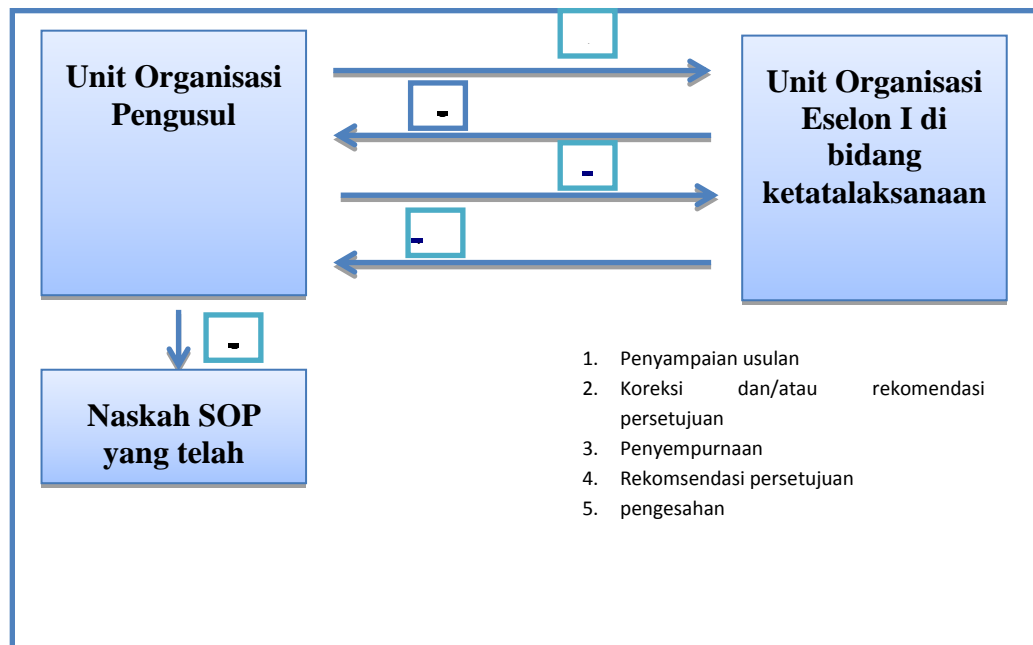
Unit Organisasi Pengusul

Unit Organisasi Eselon I di bidang ketatalaksanaan

Naskah SOP yang telah

1. Penyampaian usulan
2. Koreksi dan/atau rekomendasi persetujuan
3. Penyempurnaan
4. Rekomsendasi persetujuan
5. pengesahan